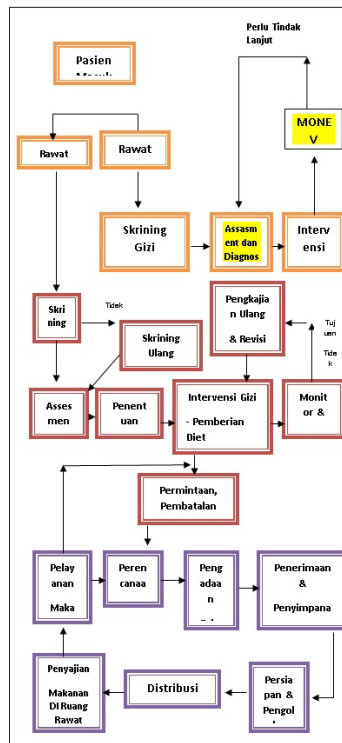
Perlu Tindak Lanjut

Pasien Masuk

Rawat

Rawat

MONEV

Skrining Gizi

Assasment dan Diagnos

Intervensi

Skrining

Tidak

Skrining Ulang

Pengkajian Ulang & Revisi

Tujuan

Tidak

Assesmen

Penentuan

Intervensi Gizi

- Pemberian Diet

Monitor &

Permintaan, Pembatalan

Pelayanan Maka

Perencanaa

Pengadaan

Penerimaan & Penyimpana

Penyajian Makanan DI Ruang Rawat

Distribusi

Persiapan & Pengol